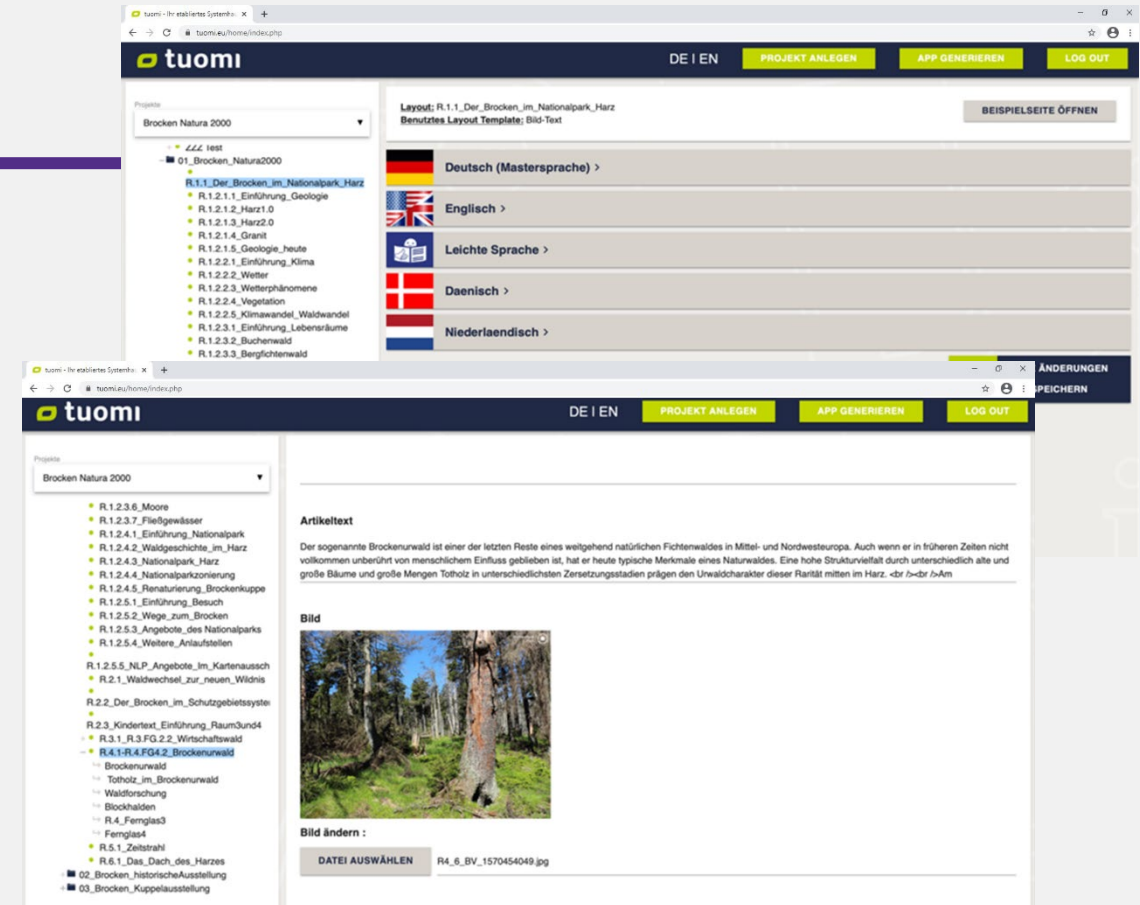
tuomi - Ihr etabliertes Systemha ×
tuomi.eu/home/index.php

tuomi

DE I EN PROJEKT ANLEGEN APP GENERIEREN LOG OUT

Projekte
Brocken Natura 2000

222 Test
01_Brocken_Natura2000
R.1.1_Der_Brocken_im_Nationalpark_Harz
R.1.2.1.1_Einführung_Geologie
R.1.2.1.2_Harz1.0
R.1.2.1.3_Harz2.0
R.1.2.1.4_Granit
R.1.2.1.5_Geologie_heute
R.1.2.2.1_Einführung_Klima
R.1.2.2.2_Wetter
R.1.2.2.3_Wetterphänomene
R.1.2.2.4_Vegetation
R.1.2.2.5_Klimawandel_Waldwandel
R.1.2.3.1_Einführung_Lebensräume
R.1.2.3.2_Buchenwald
R.1.2.3.3_Bergfichtenwald

Layout: R.1.1_Der_Brocken_im_Nationalpark_Harz
Benutztes Layout Template: Bild-Text

BEISPIELSEITE ÖFFNEN

Deutsch (Mastersprache) >
Englisch >
Leichte Sprache >
Daenisch >
Niederlaendisch >

ÄNDERUNGEN SPEICHERN

tuomi - Ihr etabliertes Systemha ×
tuomi.eu/home/index.php

tuomi

DE I EN PROJEKT ANLEGEN APP GENERIEREN LOG OUT

Projekte
Brocken Natura 2000

R.1.2.3.6_Moore
R.1.2.3.7_Fließgewässer
R.1.2.4.1_Einführung_Nationalpark
R.1.2.4.2_Waldgeschichte_im_Harz
R.1.2.4.3_Nationalpark_Harz
R.1.2.4.4_Nationalparkzonierung
R.1.2.4.5_Renaturierung_Brockenkuppe
R.1.2.5.1_Einführung_Besuch
R.1.2.5.2_Wege_zum_Brocken
R.1.2.5.3_Angebote_des Nationalparks
R.1.2.5.4_Weitere_Anlaufstellen
R.1.2.5.5_NLP_Angebote_Im_Kartenaussch
R.2.1_Waldwechsel_zur_neuen_Wildnis
R.2.2_Der_Brocken_im_Schutzgebietssyste
R.2.3_Kindertext_Einführung_Raum3und4
R.3.1_R.3.FG.2.2_Wirtschaftswald
R.4.1-R.4.FG4.2_Brockenurwald
Brockenurwald
Totholz_im_Brockenurwald
Waldforschung
Blockhalden
R.4_Fernglas3
Fernglas4
R.5.1_Zeitstrahl
R.6.1_Das_Dach_des_Harzes
02_Brocken_historischeAusstellung
03_Brocken_Kuppelausstellung

Artikeltext
Der sogenannte Brockenurwald ist einer der letzten Reste eines weitgehend natürlichen Fichtenwaldes in Mittel- und Nordwesteuropa. Auch wenn er in früheren Zeiten nicht vollkommen unberührt von menschlichem Einfluss geblieben ist, hat er heute typische Merkmale eines Naturwaldes. Eine hohe Strukturvielfalt durch unterschiedlich alte und große Bäume und große Mengen Totholz in unterschiedlichsten Zersetzungsstadien prägen den Urwaldcharakter dieser Rarität mitten im Harz. <br /><br />Am

Bild

Bild ändern :
DATEI AUSWÄHLEN R4_6_BV_1570454049.jpg